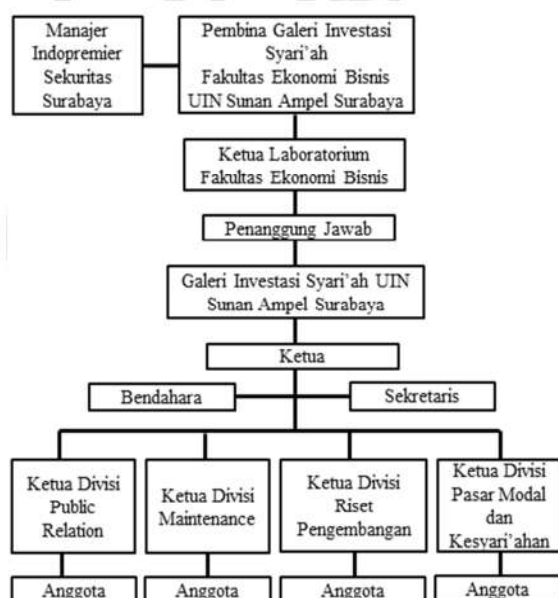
Manajer Indopremier Sekuritas Surabaya

Pembina Galeri Investasi Syari'ah Fakultas Ekonomi Bisnis UIN Sunan Ampel Surabaya

Ketua Laboratorium Fakultas Ekonomi Bisnis

Penanggung Jawab

Galeri Investasi Syari'ah UIN Sunan Ampel Surabaya

Ketua

Bendahara

Sekretaris

Ketua Divisi Public Relation

Ketua Divisi Maintenance

Ketua Divisi Riset Pengembangan

Ketua Divisi Pasar Modal dan Kesyari'ahan

Anggota

Anggota

Anggota

Anggota